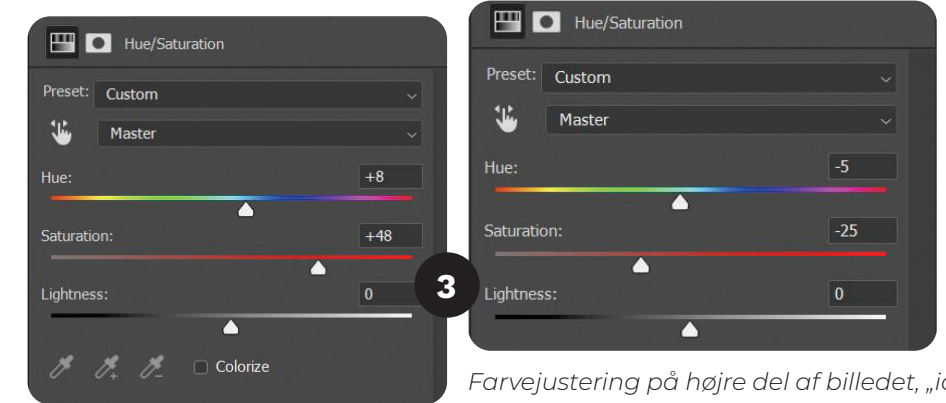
Hue/Saturation

Preset: Custom

Master

Hue: +8

Saturation: +48

Lightness: 0

Colorize

3

Hue/Saturation

Preset: Custom

Master

Hue: -5

Saturation: -25

Lightness: 0

Farvejustering på højre del af billedet, „i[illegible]